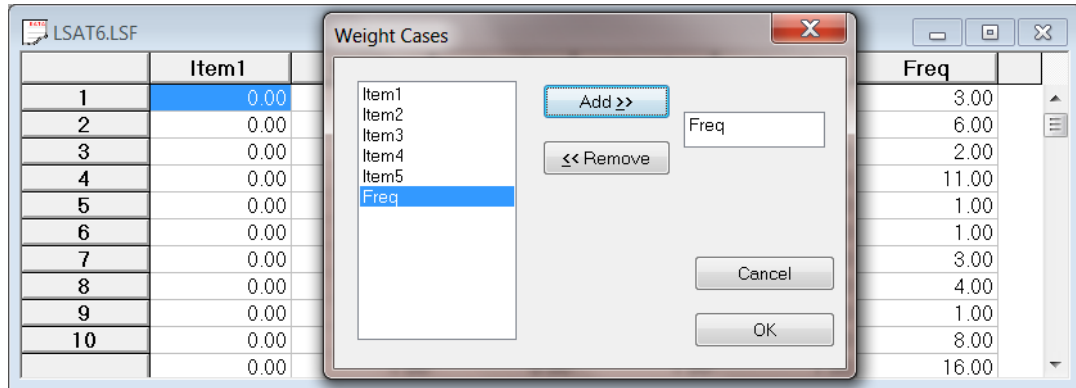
LSAT6.LSF

Weight Cases

| | Item1 | Freq |
|---|---|---|
| 1 | 0.00 | 3.00 |
| 2 | 0.00 | 6.00 |
| 3 | 0.00 | 2.00 |
| 4 | 0.00 | 11.00 |
| 5 | 0.00 | 1.00 |
| 6 | 0.00 | 1.00 |
| 7 | 0.00 | 3.00 |
| 8 | 0.00 | 4.00 |
| 9 | 0.00 | 1.00 |
| 10 | 0.00 | 8.00 |
| | 0.00 | 16.00 |

Item1
Item2
Item3
Item4
Item5
Freq

Add >>

<< Remove

Freq

Cancel

OK